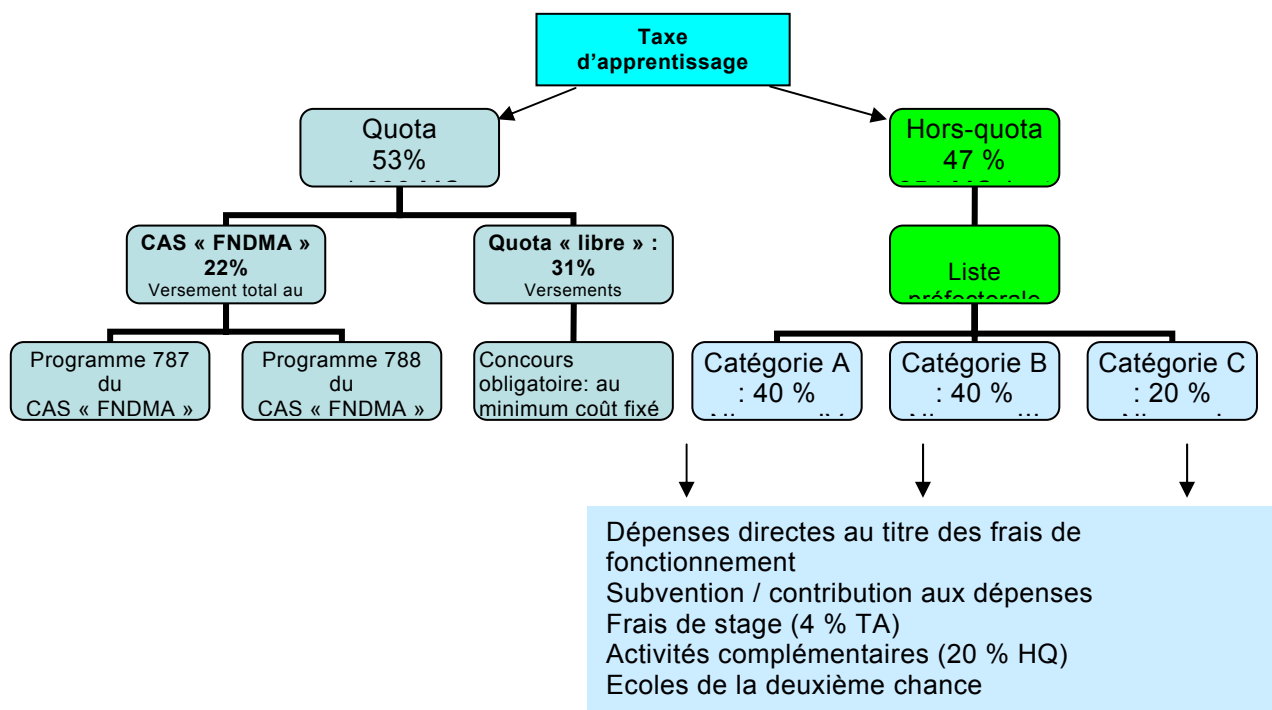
Taxe d'apprentissage

Quota
53%
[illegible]

Hors-quota
47 %
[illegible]

CAS « FNDMA »
22%
Versement total au

Quota « libre » :
31%
Versements

Liste
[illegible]

Programme 787
du
CAS « FNDMA »

Programme 788
du
CAS « FNDMA »

Concours obligatoire: au minimum coût fixé

Catégorie A
: 40 %
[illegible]

Catégorie B
: 40 %
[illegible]

Catégorie C
: 20 %
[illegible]

Dépenses directes au titre des frais de fonctionnement
Subvention / contribution aux dépenses
Frais de stage (4 % TA)
Activités complémentaires (20 % HQ)
Ecoles de la deuxième chance